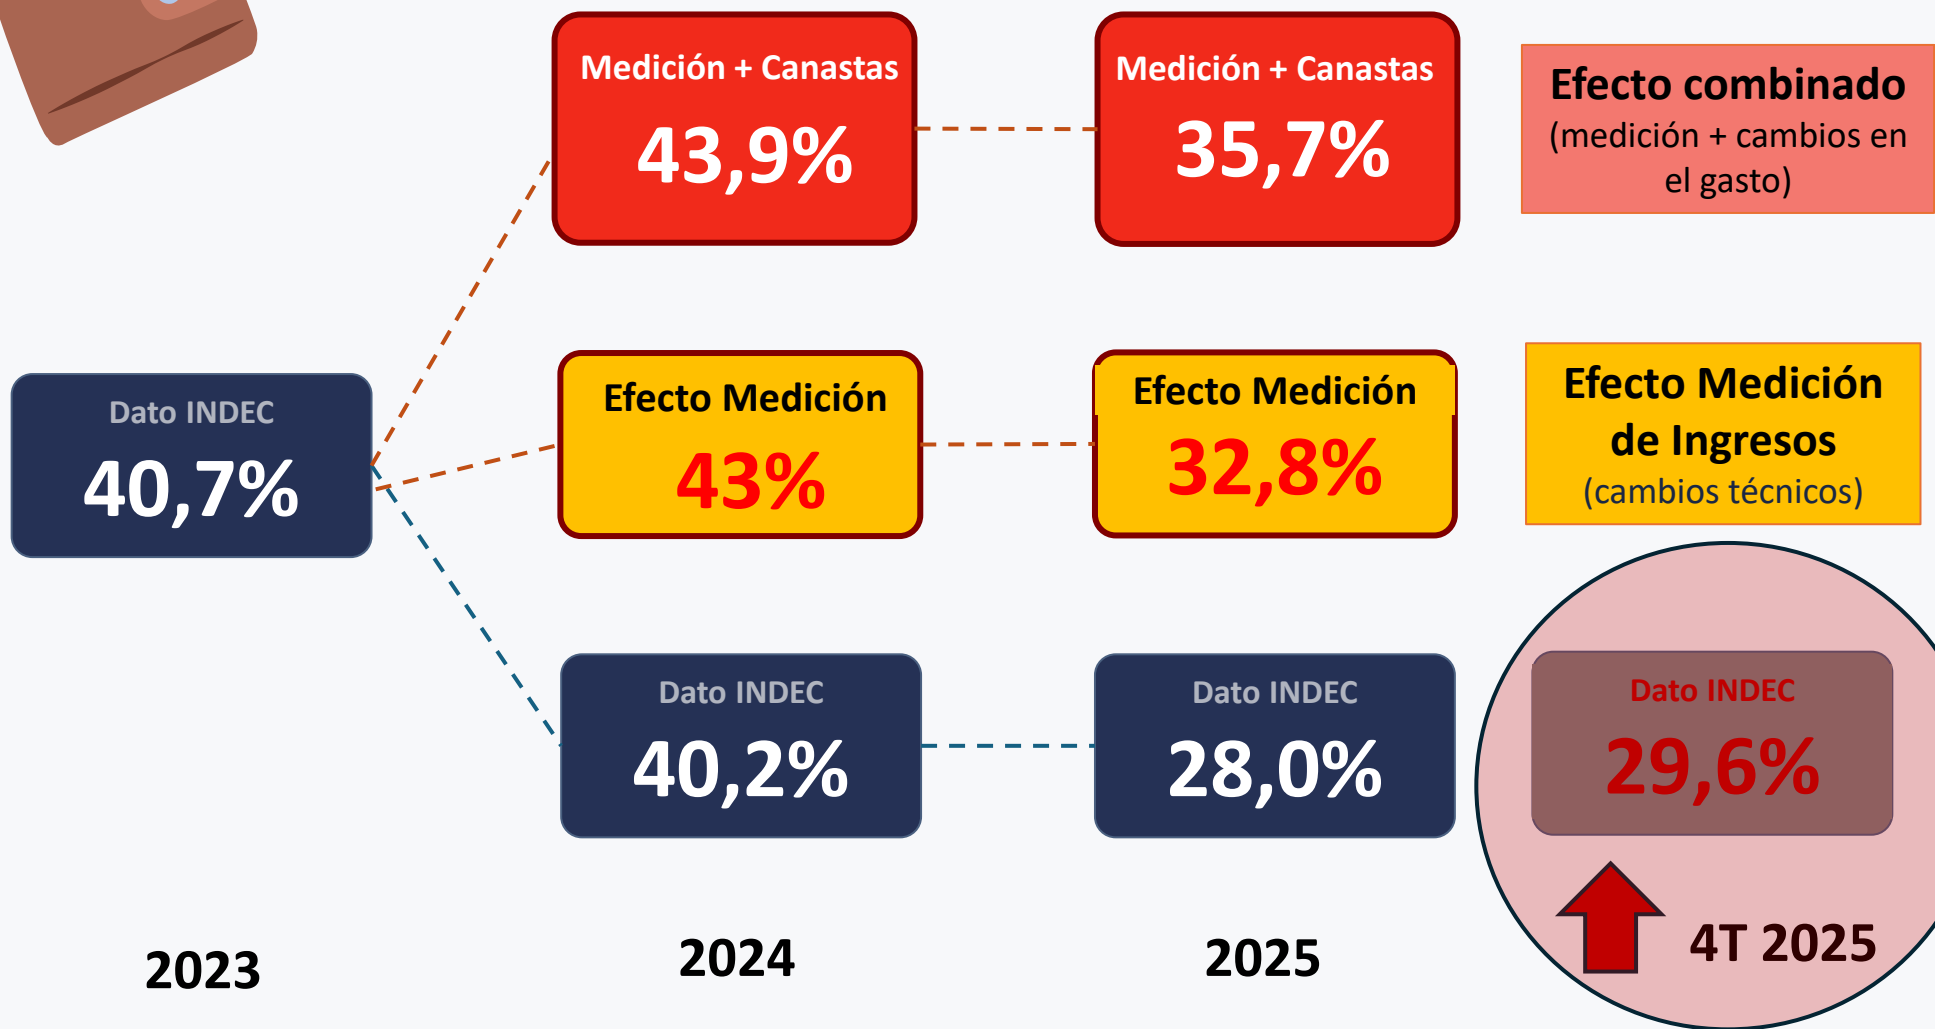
Medición + Canastas
43,9%

Medición + Canastas
35,7%

Efecto combinado
(medición + cambios en el gasto)

Dato INDEC
40,7%

Efecto Medición
43%

Efecto Medición
32,8%

Efecto Medición de Ingresos
(cambios técnicos)

Dato INDEC
40,2%

Dato INDEC
28,0%

Dato INDEC
29,6%

4T 2025

2023

2024

2025